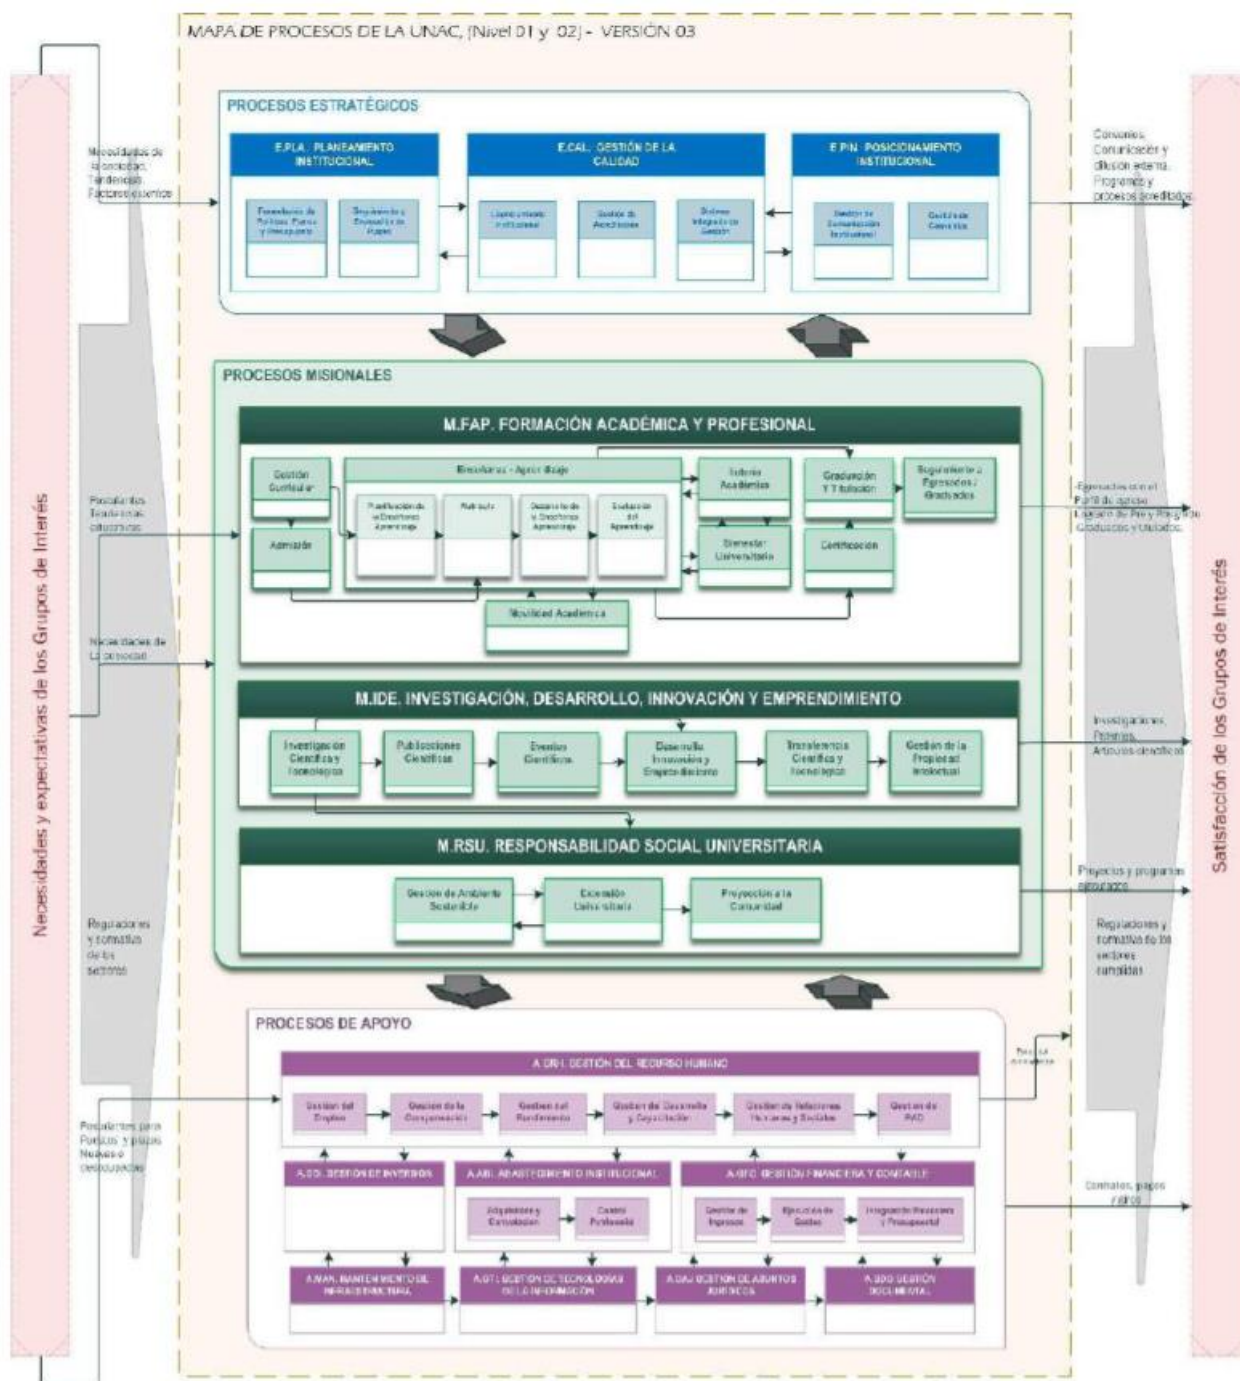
MAPA DE PROCESOS DE LA UNAC (Nivel 01 y 02) - VERSIÓN 03

Necesidades y expectativas de los Grupos de Interés

Satisfacción de los Grupos de Interés

PROCESOS ESTRATÉGICOS

E.PLA. PLANEAMIENTO INSTITUCIONAL

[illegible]

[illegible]

E.CAL. GESTIÓN DE LA CALIDAD

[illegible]

Gestión de Acreditaciones

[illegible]

E.PIN. POSICIONAMIENTO INSTITUCIONAL

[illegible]

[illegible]

Necesidades de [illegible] Tendencias Factores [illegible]

Convenios Comunicación y difusión externa. Programas y procesos acreditados

PROCESOS MISIONALES

M.FAP. FORMACIÓN ACADÉMICA Y PROFESIONAL

Gestión Curricular

Admisión

Enseñanza - Aprendizaje

Planificación de la Enseñanza Aprendizaje

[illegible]

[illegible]

Evaluación del Aprendizaje

Tutoría Académica

Bienestar Universitario

Graduación y Titulación

Certificación

Seguimiento a Egresados / Graduados

Movilidad Académica

Postulantes Tendencias educativas

Necesidades de La sociedad

Egresados con el Perfil de egreso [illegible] Graduados y Titulados

M.IDE. INVESTIGACIÓN, DESARROLLO, INNOVACIÓN Y EMPRENDIMIENTO

Investigación Científica y Tecnológica

Publicaciones Científicas

Eventos Científicos

Desarrollo, Innovación y Emprendimiento

Transferencia Científica y Tecnológica

Gestión de la Propiedad Intelectual

Investigaciones Patentes Artículos científicos

M.RSU. RESPONSABILIDAD SOCIAL UNIVERSITARIA

Gestión de Ambiente Sostenible

Extensión Universitaria

Proyección a la Comunidad

Proyectos y programas ejecutados

Regulaciones y normativa de los sectores

Regulaciones y normativa de los sectores cumplidas

PROCESOS DE APOYO

A.GRH. GESTIÓN DEL RECURSO HUMANO

Gestión del Empleo

Gestión de la Compensación

Gestión del Rendimiento

Gestión del Desarrollo y Capacitación

Gestión de Relaciones Humanas y Sociales

Gestión de PAD

A.GOI. GESTIÓN DE INVERSIONES

A.ABI. ABASTECIMIENTO INSTITUCIONAL

Adquisiciones y Contratación

Control Patrimonial

A.GFC. GESTIÓN FINANCIERA Y CONTABLE

Gestión de Ingresos

Ejecución de Gastos

Integración Financiera y Presupuestal

A.MAN. MANTENIMIENTO DE INFRAESTRUCTURA

A.GTI. GESTIÓN DE TECNOLOGÍAS DE LA INFORMACIÓN

A.GAJ. GESTIÓN DE ASUNTOS JURÍDICOS

A.GDO. GESTIÓN DOCUMENTAL

Postulantes para Puestos y plazas Nuevas o desocupadas

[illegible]

Contratos, pagos y otros